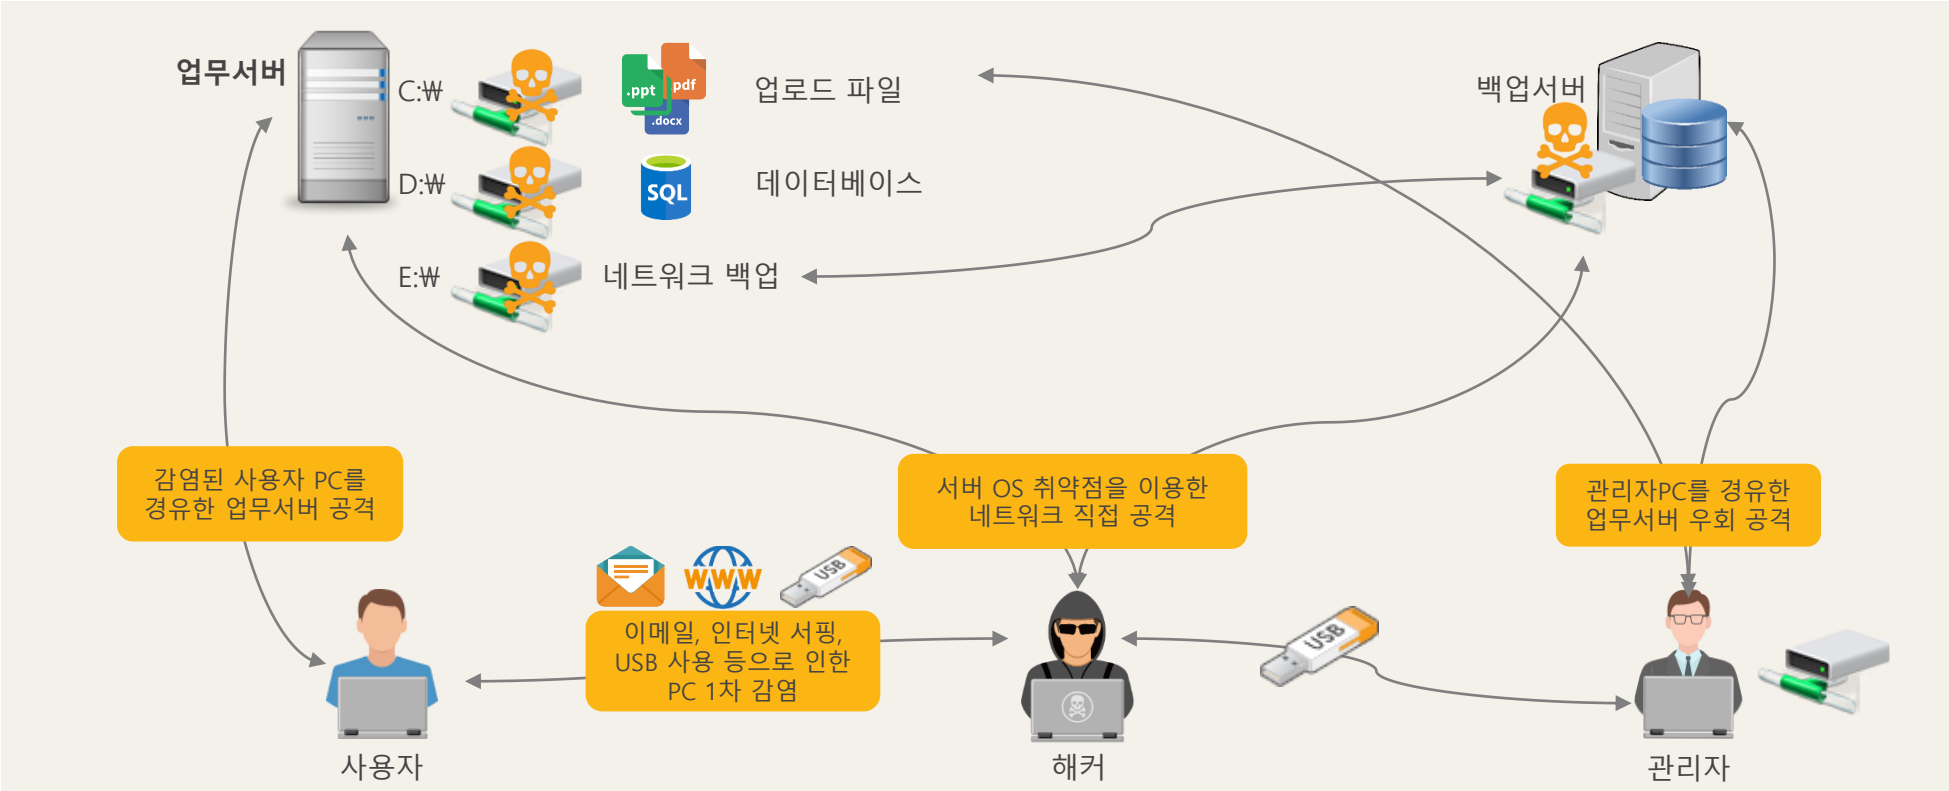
업무서버

C:₩

D:₩

E:₩

.ppt pdf .docx

업로드 파일

SQL

데이터베이스

네트워크 백업

백업서버

감염된 사용자 PC를 경유한 업무서버 공격

서버 OS 취약점을 이용한 네트워크 직접 공격

관리자PC를 경유한 업무서버 우회 공격

WWW

USB

이메일, 인터넷 서핑, USB 사용 등으로 인한 PC 1차 감염

USB

사용자

해커

관리자